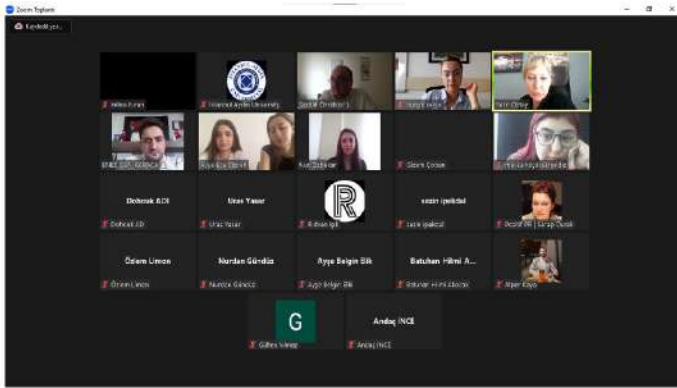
Zoom Toplantı

Kaydediliyor...

Helin Ercan

İstanbul Aydın University

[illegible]

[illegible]

Nazlı Öztay

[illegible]

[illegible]

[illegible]

Ekrem Çoban

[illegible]

Dohrak ADI

Dohrak ADI

Uraz Yaşar

Uraz Yaşar

R

Rıdvan Işık

nezir ipekdal

nezir ipekdal

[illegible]

Özlem Umon

Özlem Umon

Nurdan Gündüz

Nurdan Gündüz

Ayşe Belgin Bilk

Ayşe Belgin Bilk

Batuhan Hilmi A...

Batuhan Hilmi Akocak

Alper Kaya

G

Gülten Varoğ

Andaç İNCE

Andaç İNCE